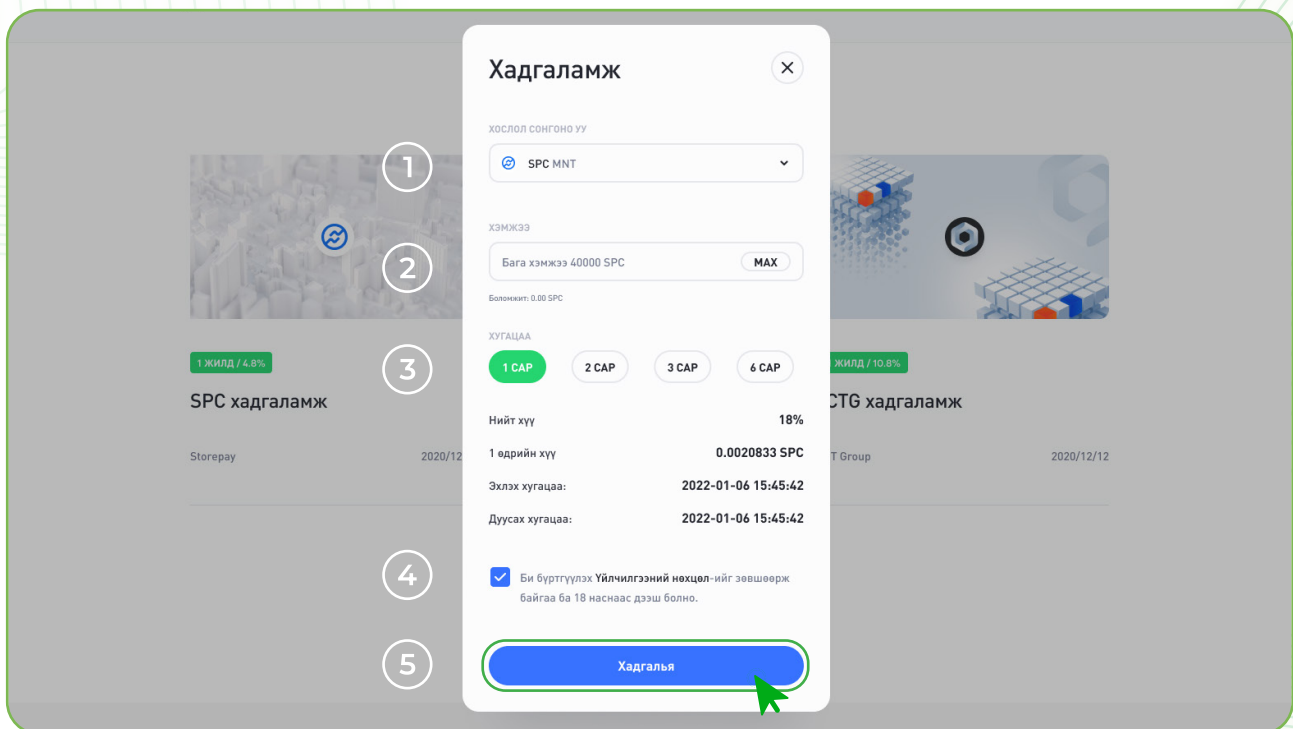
Хадгаламж

ХОСЛОЛ СОНГОНО УУ

SPC MNT

ХЭМЖЭЭ

Бага хэмжээ 40000 SPC

MAX

Боломжит: 0.00 SPC

ХУГАЦАА

1 САР

2 САР

3 САР

6 САР

Нийт хүү 18%

1 өдрийн хүү 0.0020833 SPC

Эхлэх хугацаа: 2022-01-06 15:45:42

Дуусах хугацаа: 2022-01-06 15:45:42

Би бүртгүүлэх Үйлчилгээний нөхцөл-ийг зөвшөөрж байгаа ба 18 наснаас дээш болно.

Хадгалья

1

2

3

4

5

1 ЖИЛД / 4.8%

SPC хадгаламж

Storepay

2020/12

ЖИЛД / 10.8%

CTG хадгаламж

T Group

2020/12/12